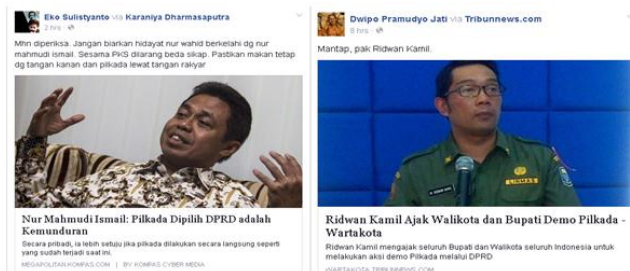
Eko Sulistyanto via Karaniya Dharmasaputra
2 hrs ·

Mhn dipenksa. Jangan biarkan hidayat nur wahid berkelahi dg nur mahmudi ismail. Sesama PKS dilarang beda sikap. Pastikan makan tetap dg tangan kanan dan pilkada lewat tangan rakyat

Nur Mahmudi Ismail: Pilkada Dipilih DPRD adalah Kemunduran

Secara pribadi, ia lebih setuju jika pilkada dilakukan secara langsung seperti yang sudah terjadi saat ini.

MEGAPOLITAN.KOMPAS.COM | BY KOMPAS CYBER MEDIA

Dwipo Pramudyo Jati via Tribunnews.com
8 hrs ·

Mantap, pak Ridwan Kamil.

LINMAS

Ridwan Kamil Ajak Walikota dan Bupati Demo Pilkada - Wartakota

Ridwan Kamil mengajak seluruh Bupati dan Walikota seluruh Indonesia untuk melakukan aksi demo Pilkada melalui DPRD

WARTAKOTA.TRIBUNNEWS.COM